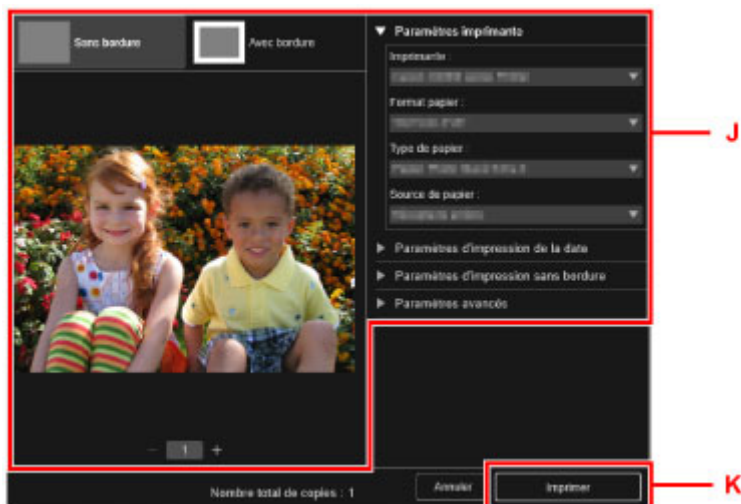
Sans bordure
Avec bordure

Paramètres imprimante
Imprimante :
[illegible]
Format papier :
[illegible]
Type de papier :
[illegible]
Source de papier :
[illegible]
Paramètres d'impression de la date
Paramètres d'impression sans bordure
Paramètres avancés

J

− 1 +

Nombre total de copies : 1
Annuler
Imprimer

K